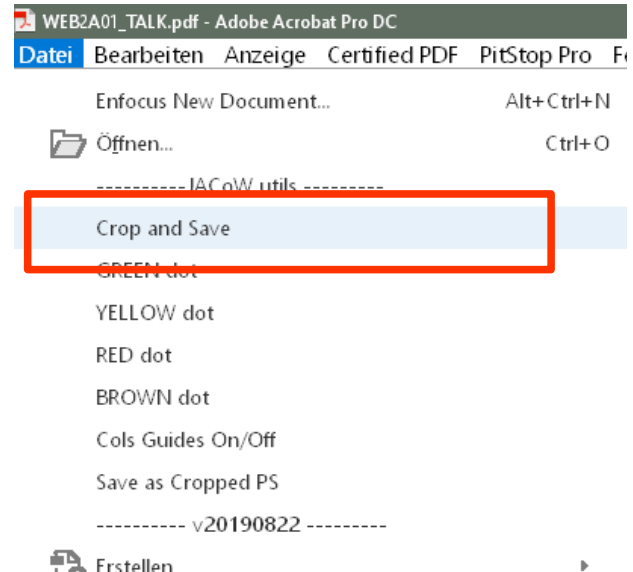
WEB2A01_TALK.pdf - Adobe Acrobat Pro DC

Datei Bearbeiten Anzeige Certified PDF PitStop Pro Fe

Enfocus New Document... Alt+Ctrl+N

Öffnen... Ctrl+O

---------- JACoW utils ---------

Crop and Save

GREEN dot

YELLOW dot

RED dot

BROWN dot

Cols Guides On/Off

Save as Cropped PS

---------- v20190822 ---------

Erstellen